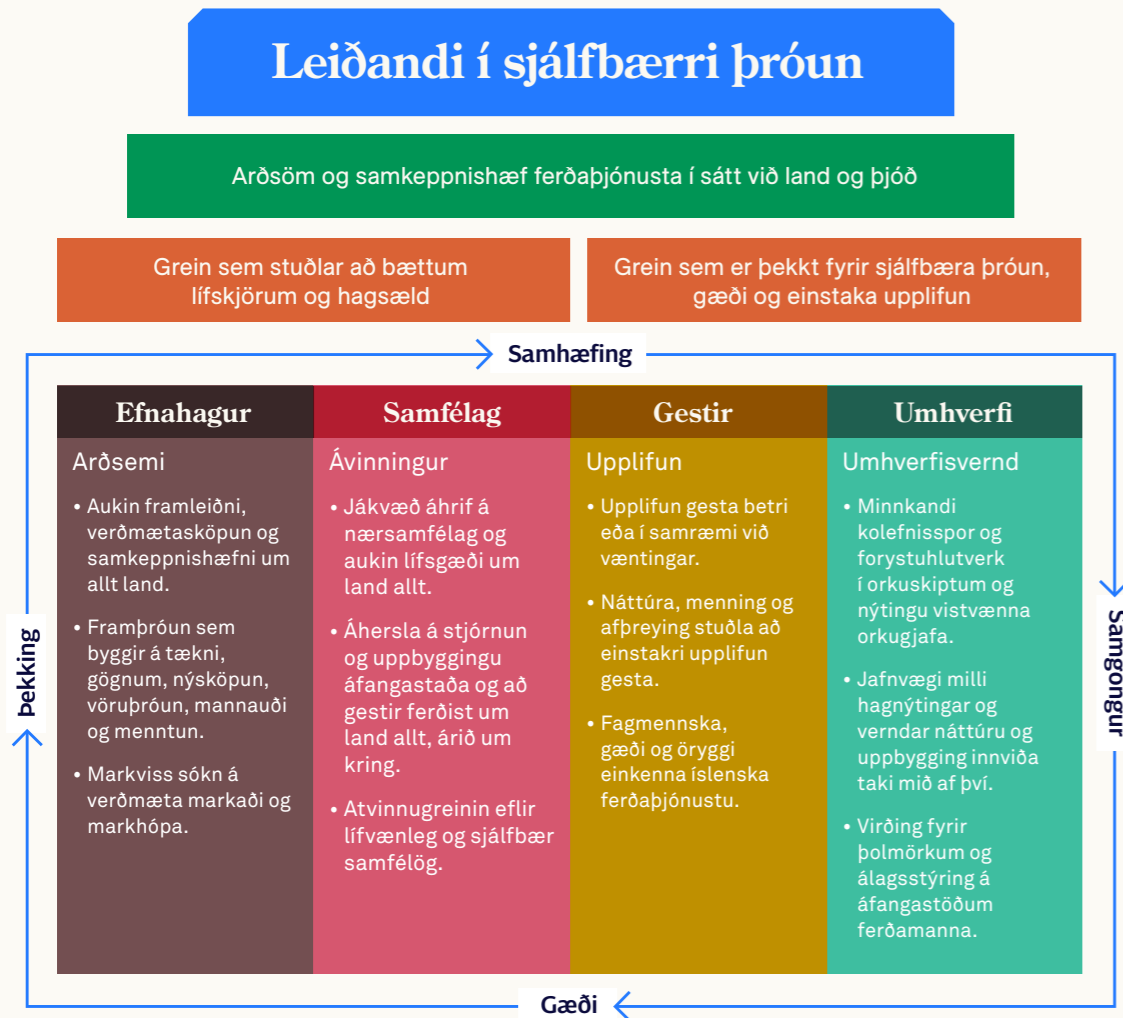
Leiðandi í sjálfbærri þróun

Arðsöm og samkeppnishæf ferðaþjónusta í sátt við land og þjóð

Grein sem stuðlar að bættum lífskjörum og hagsæld

Grein sem er þekkt fyrir sjálfbæra þróun, gæði og einstaka upplifun

Samhæfing

Samgöngur

Gæði

Þekking

Efnahagur

Arðsemi

• Aukin framleiðni, verðmætasköpun og samkeppnishæfni um allt land.

• Framþróun sem byggir á tækni, gögnum, nýsköpun, vöruþróun, mannauði og menntun.

• Markviss sókn á verðmæta markaði og markhópa.

Samfélag

Ávinningur

• Jákvæð áhrif á nærsamfélag og aukin lífsgæði um land allt.

• Áhersla á stjórnun og uppbyggingu áfangastaða og að gestir ferðist um land allt, árið um kring.

• Atvinnugreinin eflir lífvænleg og sjálfbær samfélög.

Gestir

Upplifun

• Upplifun gesta betri eða í samræmi við væntingar.

• Náttúra, menning og afþreying stuðla að einstakri upplifun gesta.

• Fagmennska, gæði og öryggi einkenna íslenska ferðaþjónustu.

Umhverfi

Umhverfisvernd

• Minnkandi kolefnisspor og forystuhlutverk í orkuskiptum og nýtingu vistvænna orkugjafa.

• Jafnvægi milli hagnýtingar og verndar náttúru og uppbygging innviða taki mið af því.

• Virðing fyrir þolmörkum og álagsstýring á áfangastöðum ferðamanna.